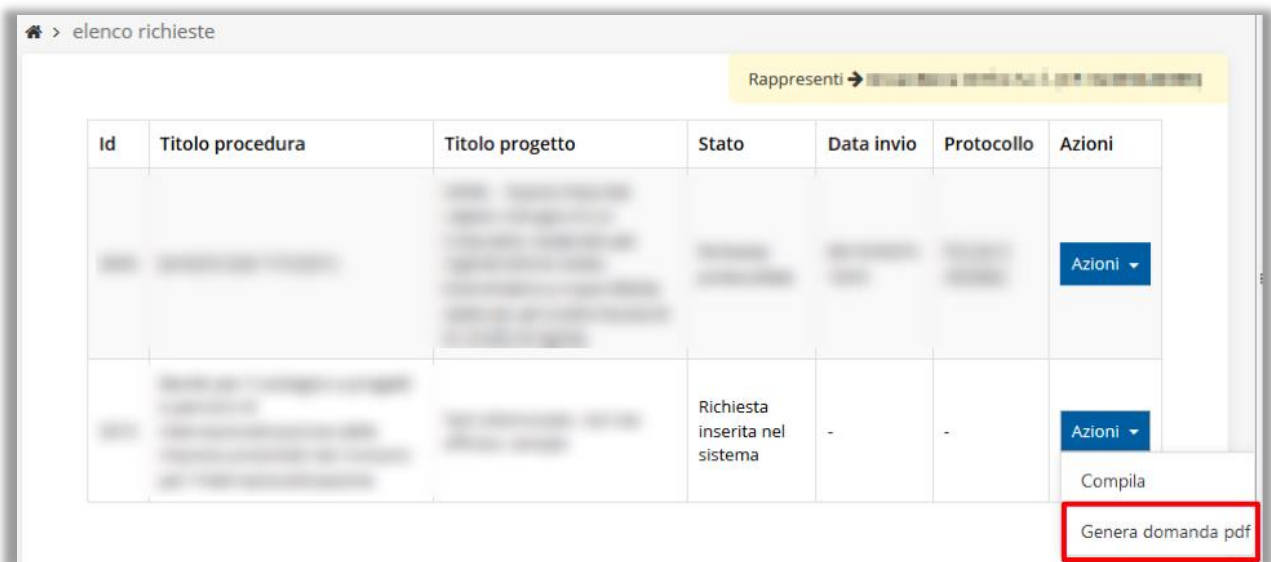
> elenco richieste

Rappresenti → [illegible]

| Id | Titolo procedura | Titolo progetto | Stato | Data invio | Protocollo | Azioni |
|---|---|---|---|---|---|---|
| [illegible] | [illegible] | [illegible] | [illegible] | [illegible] | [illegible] | Azioni ▾ |
| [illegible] | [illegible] | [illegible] | Richiesta inserita nel sistema | - | - | Azioni ▾ |

Compila

Genera domanda pdf